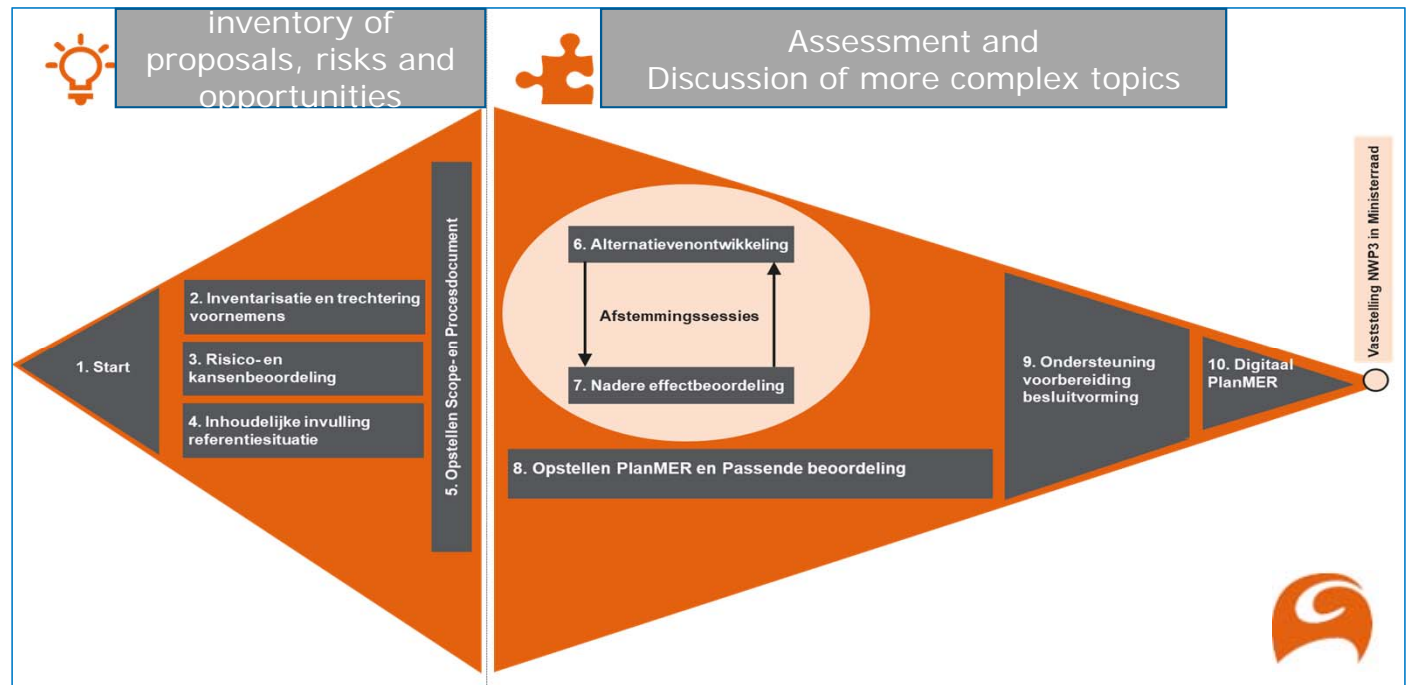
inventory of proposals, risks and opportunities

Assessment and Discussion of more complex topics

1. Start

2. Inventarisatie en trechtering voornemens

3. Risico- en kansenbeoordeling

4. Inhoudelijke invulling referentiesituatie

5. Opstellen Scope- en Procesdocument

6. Alternatievenontwikkeling

Afstemmingssessies

7. Nadere effectbeoordeling

8. Opstellen PlanMER en Passende beoordeling

9. Ondersteuning voorbereiding besluitvorming

10. Digitaal PlanMER

Vaststelling NWP3 in Ministerraad